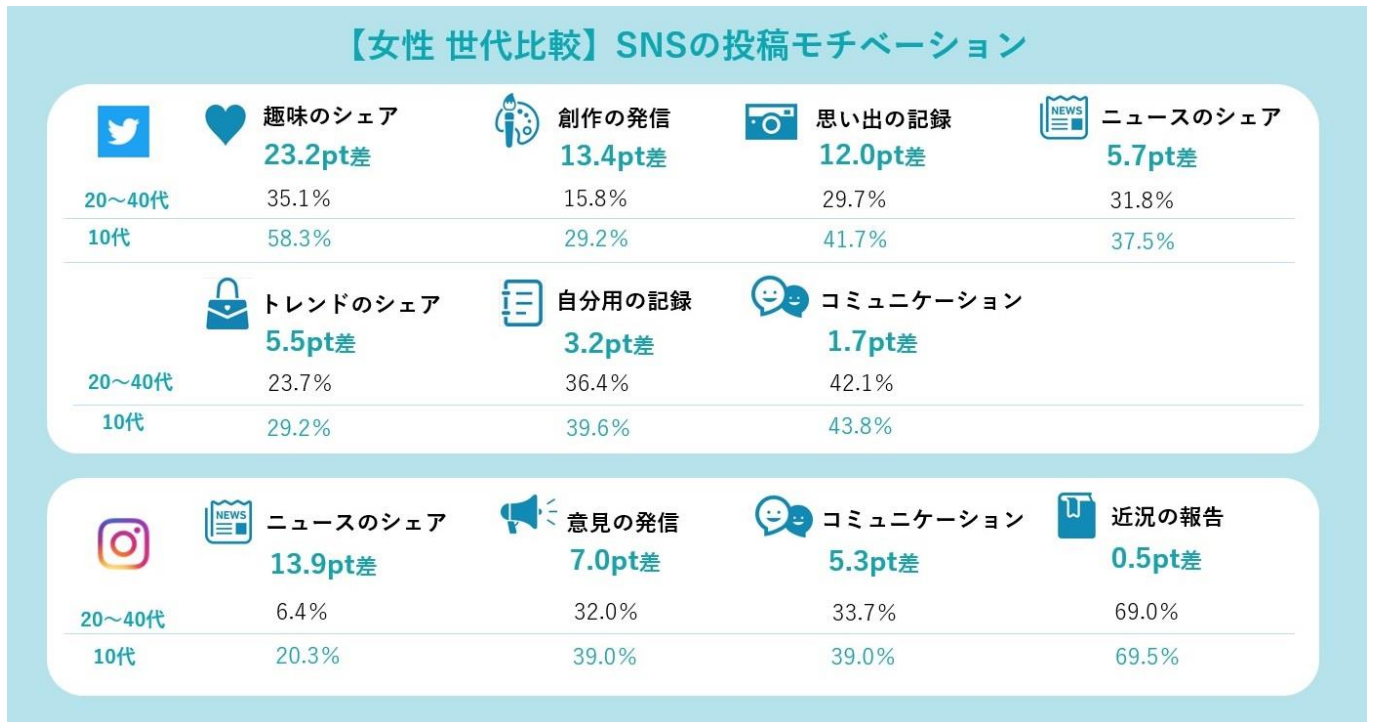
【女性 世代比較】SNSの投稿モチベーション

| | 趣味のシェア 23.2pt差 | 創作の発信 13.4pt差 | 思い出の記録 12.0pt差 | NEWS ニュースのシェア 5.7pt差 |
|---|---|---|---|---|
| 20～40代 | 35.1% | 15.8% | 29.7% | 31.8% |
| 10代 | 58.3% | 29.2% | 41.7% | 37.5% |

| | トレンドのシェア 5.5pt差 | 自分用の記録 3.2pt差 | コミュニケーション 1.7pt差 |
|---|---|---|---|
| 20～40代 | 23.7% | 36.4% | 42.1% |
| 10代 | 29.2% | 39.6% | 43.8% |

| | NEWS ニュースのシェア 13.9pt差 | 意見の発信 7.0pt差 | コミュニケーション 5.3pt差 | 近況の報告 0.5pt差 |
|---|---|---|---|---|
| 20～40代 | 6.4% | 32.0% | 33.7% | 69.0% |
| 10代 | 20.3% | 39.0% | 39.0% | 69.5% |